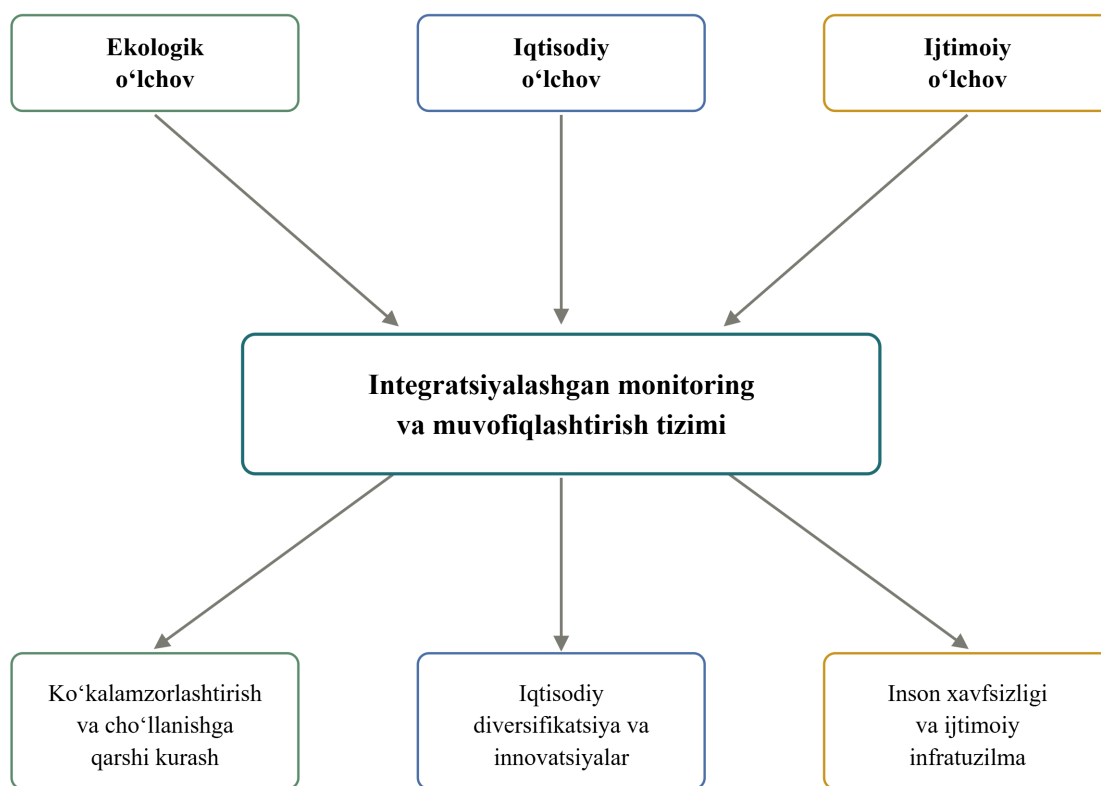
Ekologik o‘lchov

Iqtisodiy o‘lchov

Ijtimoiy o‘lchov

Integratsiyalashgan monitoring va muvofiqlashtirish tizimi

Ko‘kalamzorlashtirish va cho‘llanishga qarshi kurash

Iqtisodiy diversifikatsiya va innovatsiyalar

Inson xavfsizligi va ijtimoiy infratuzilma